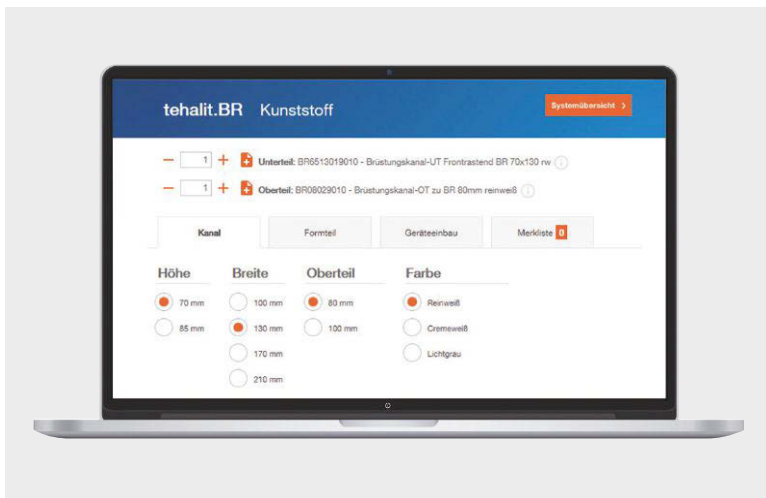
tehalit.BR Kunststoff

Systemübersicht >

– 1 + Unterteil: BR6513019010 - Brüstungskanal-UT Frontrastend BR 70x130 rw

– 1 + Oberteil: BR08029010 - Brüstungskanal-OT zu BR 80mm reinweiß

Kanal | Formteil | Geräteeinbau | Merkliste 0

Höhe
70 mm
85 mm

Breite
100 mm
130 mm
170 mm
210 mm

Oberteil
80 mm
100 mm

Farbe
Reinweiß
Cremeweiß
Lichtgrau